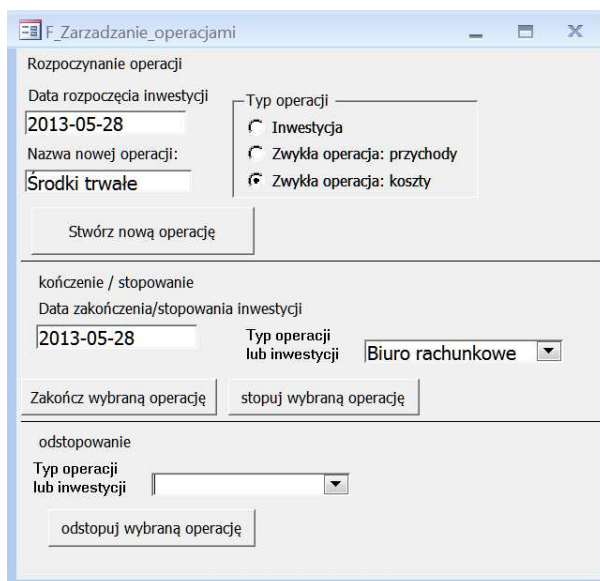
F_Zarzadzanie_operacjami

Rozpoczynanie operacji

Data rozpoczęcia inwestycji
2013-05-28

Nazwa nowej operacji:
Środki trwałe

Typ operacji
Inwestycja
Zwykła operacja: przychody
Zwykła operacja: koszty

Stwórz nową operację

kończenie / stopowanie

Data zakończenia/stopowania inwestycji
2013-05-28

Typ operacji lub inwestycji
Biuro rachunkowe

Zakończ wybraną operację
stopuj wybraną operację

odstopowanie

Typ operacji lub inwestycji

odstopuj wybraną operację